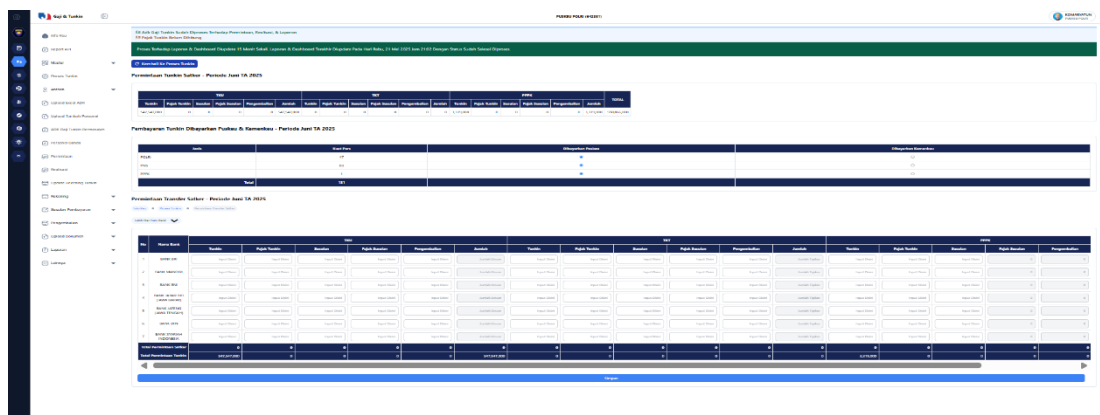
Gaji & Tunkin

PUSKEU POLRI (#12207)

Info Gaji Tunkin Sudah Diproses Terhadap Pemotongan, Rincian, & Laporan
Pajak Tunkin Belum Dihitung

Proses Terhadap Laporan & Dashboard Diupdate ... Laporan & Dashboard Tunkin Diupdate Pada Hari Rabu, 21 Mei 2025 Jam 21:03 Dengan Status Sudah Selesai Diproses

Kembali Ke Proses Tunkin

Permintaan Tunkin Satker - Periode Juni TA 2025

Pembayaran Tunkin Dibayarkan Puskeu & Kemenkeu - Periode Juni TA 2025

| Jenis | Jumlah Pers | Dibayarkan Puskeu | Dibayarkan Kemenkeu |
|---|---|---|---|
| POLRI | 17 | | |
| PNS | 3 | | |
| PPPK | 1 | | |
| Total | 21 | | |

Permintaan Transfer Satker - Periode Juni TA 2025

| No | Nama Bank | Tunkin | Pajak Tunkin | Rapelan | Pajak Rapelan | Pengembalian | Jumlah |
|---|---|---|---|---|---|---|---|
| 1 | BANK BRI | | | | | | |
| 2 | BANK MANDIRI | | | | | | |
| 3 | BANK BNI | | | | | | |
| 4 | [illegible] | | | | | | |
| 5 | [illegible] | | | | | | |
| 6 | BANK BTN | | | | | | |
| 7 | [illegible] | | | | | | |
| | Total Permintaan Satker | | | | | | |
| | Total Permintaan Tunkin | | | | | | |

Simpan